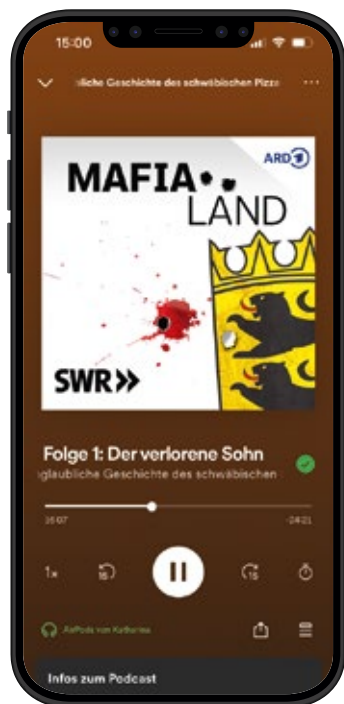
15:00

liche Geschichte des schwäbischen Pizza

MAFIA LAND

ARD

SWR

Folge 1: Der verlorene Sohn

glaubliche Geschichte des schwäbischen

15:07

-24:21

1x

15

15

AirPods von Katharina

Infos zum Podcast